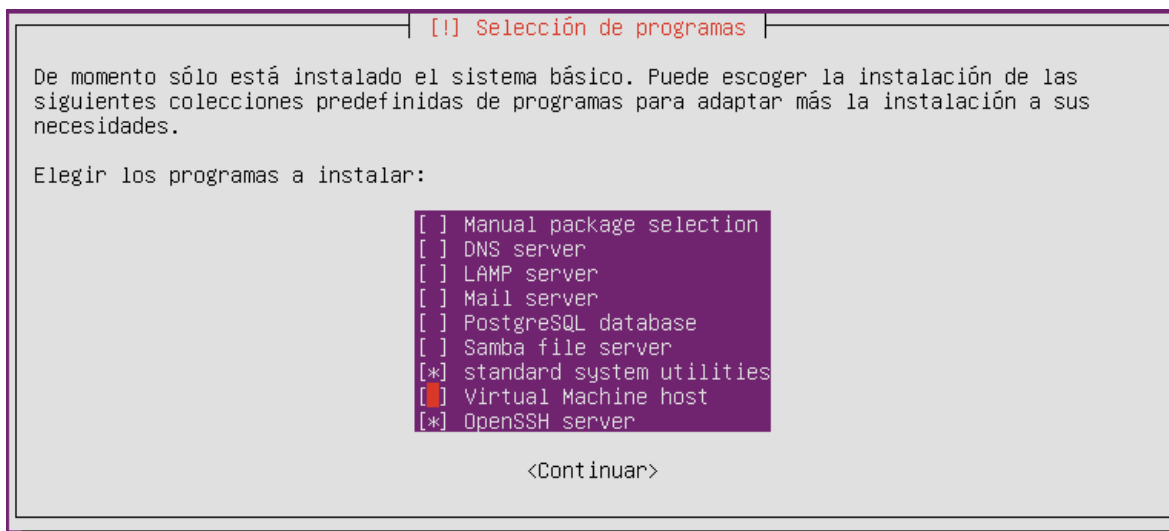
[!] Selección de programas

De momento sólo está instalado el sistema básico. Puede escoger la instalación de las siguientes colecciones predefinidas de programas para adaptar más la instalación a sus necesidades.

Elegir los programas a instalar:

[ ] Manual package selection
[ ] DNS server
[ ] LAMP server
[ ] Mail server
[ ] PostgreSQL database
[ ] Samba file server
[*] standard system utilities
[ ] Virtual Machine host
[*] OpenSSH server

<Continuar>